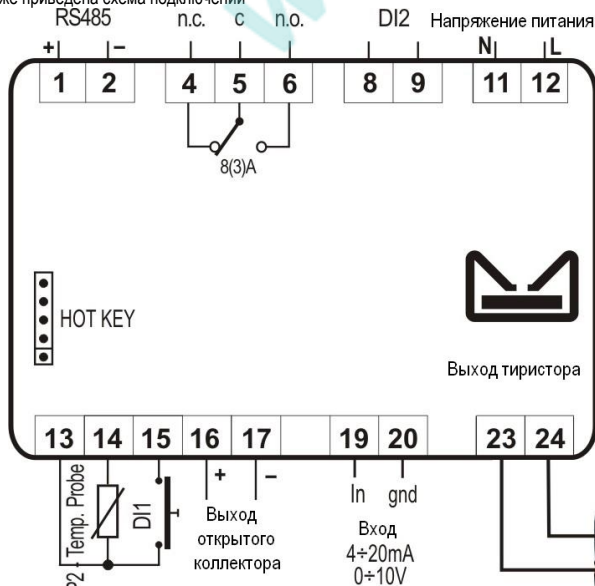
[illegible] приведена схема подключения

RS485
+ −
1 2

n.c. c n.o.
4 5 6
8(3)A

DI2
8 9

Напряжение питания
N L
11 12

HOT KEY

Выход тиристора

13 14 15 16 17 19 20 23 24

Temp. Probe
DI1

+ −
Выход открытого коллектора

In gnd
Вход
4÷20mA
0÷10V